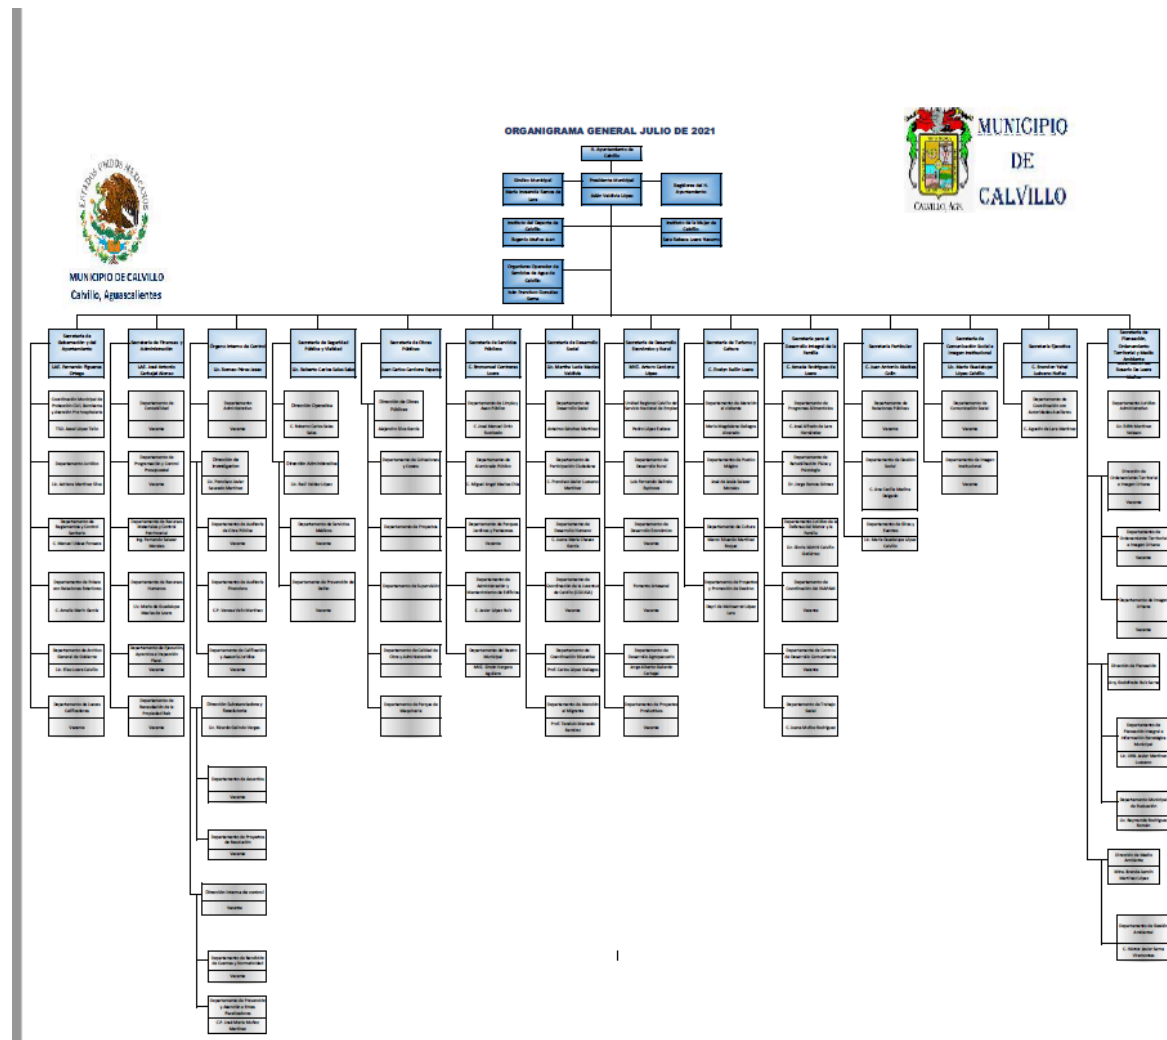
ORGANIGRAMA GENERAL JULIO DE 2021

MUNICIPIO DE CALVILLO

Calvillo, Aguascalientes

MUNICIPIO DE CALVILLO

CALVILLO, AGS.

H. Ayuntamiento de Calvillo

Síndico Municipal
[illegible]

Presidente Municipal
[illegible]

Regidores del H. Ayuntamiento

Instituto del Deporte de Calvillo
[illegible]

Instituto de la Mujer de Calvillo
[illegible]

Organismo Operador de Servicios de Agua de Calvillo
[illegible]

Secretaría de Gobernación y del Ayuntamiento
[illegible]

Secretaría de Finanzas y Administración
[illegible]

Órgano Interno de Control
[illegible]

Secretaría de Seguridad Pública y Vialidad
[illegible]

Secretaría de Obras Públicas
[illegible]

Secretaría de Servicios Públicos
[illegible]

Secretaría de Desarrollo Social
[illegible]

Secretaría de Desarrollo Económico y Rural
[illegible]

Secretaría de Turismo y Cultura
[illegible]

Secretaría para el Desarrollo Integral de la Familia
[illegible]

Secretaría Particular
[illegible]

Secretaría de Comunicación Social e Imagen Institucional
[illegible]

Secretaría Ejecutiva
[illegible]

Secretaría de Planeación, Ordenamiento Territorial y Medio Ambiente
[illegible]

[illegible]